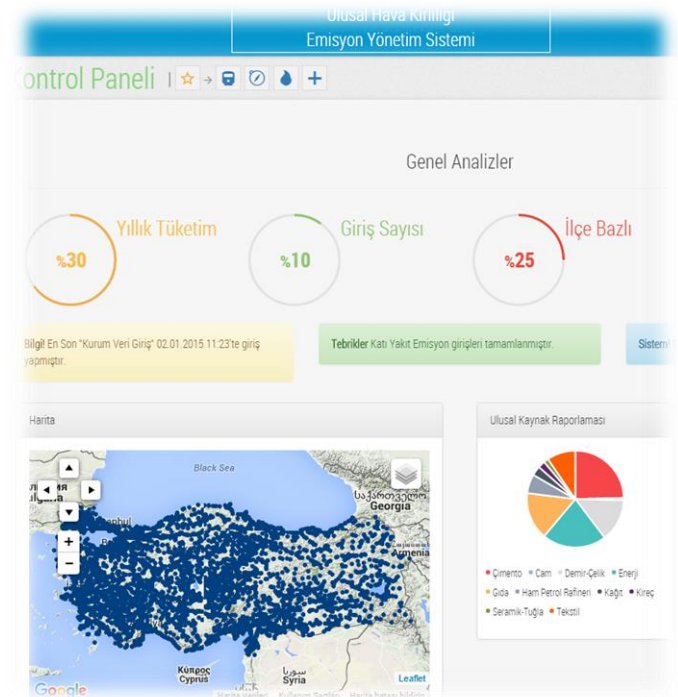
Ulusal Hava Kirliliği
Emisyon Yönetim Sistemi

ontrol Paneli

Genel Analizler

Yıllık Tüketim
%30

Giriş Sayısı
%10

İlçe Bazlı
%25

Bilgi! En Son "Kurum Veri Giriş" 02.01.2015 11:23'te giriş yapmıştır.

Tebrikler Katı Yakıt Emisyon girişleri tamamlanmıştır.

Sistem

Harita

Black Sea
საქართველო
Georgia
Armenia
Κύπρος
Cyprus
سوريا
Leaflet
Google

Ulusal Kaynak Raporlaması

Çimento • Cam • Demir-Çelik • Enerji
Gıda • Ham Petrol Rafineri • Kağıt • Kireç
Seramik-Tuğla • Tekstil